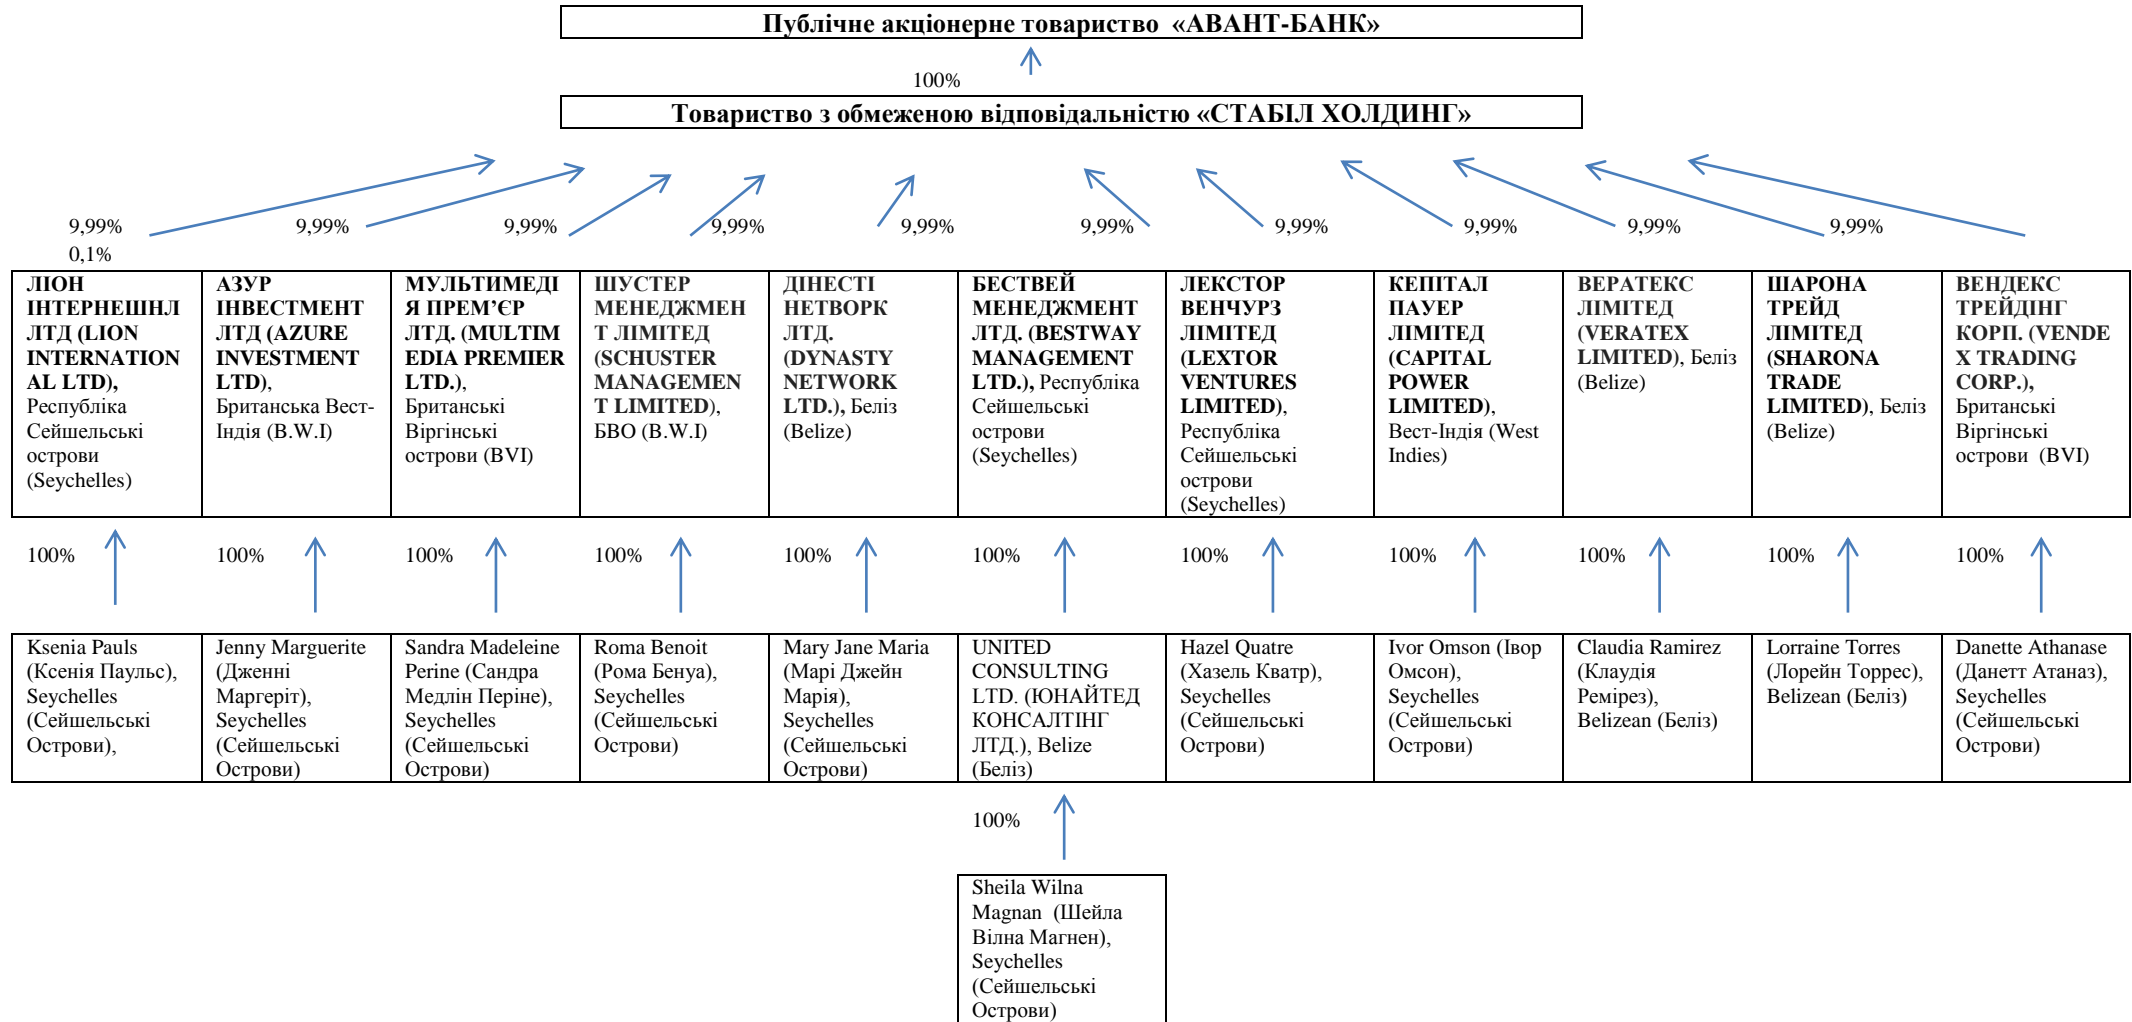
Публічне акціонерне товариство «АВАНТ-БАНК»

100%

Товариство з обмеженою відповідальністю «СТАБІЛ ХОЛДИНГ»

9,99%
0,1%

9,99%

9,99%

9,99%

9,99%

9,99%

9,99%

9,99%

9,99%

9,99%

| ЛІОН ІНТЕРНЕШНЛ ЛТД (LION INTERNATIONAL LTD), Республіка Сейшельські острови (Seychelles) | АЗУР ІНВЕСТМЕНТ ЛТД (AZURE INVESTMENT LTD), Британська Вест-Індія (B.W.I) | МУЛЬТИМЕДІЯ ПРЕМ'ЄР ЛТД. (MULTIMEDIA PREMIER LTD.), Британські Віргінські острови (BVI) | ШУСТЕР МЕНЕДЖМЕНТ ЛІМІТЕД (SCHUSTER MANAGEMENT LIMITED), БВО (B.W.I) | ДІНЕСТІ НЕТВОРК ЛТД. (DYNASTY NETWORK LTD.), Беліз (Belize) | БЕСТВЕЙ МЕНЕДЖМЕНТ ЛТД. (BESTWAY MANAGEMENT LTD.), Республіка Сейшельські острови (Seychelles) | ЛЕКСТОР ВЕНЧУРЗ ЛІМІТЕД (LEXTOR VENTURES LIMITED), Республіка Сейшельські острови (Seychelles) | КЕПІТАЛ ПАУЕР ЛІМІТЕД (CAPITAL POWER LIMITED), Вест-Індія (West Indies) | ВЕРАТЕКС ЛІМІТЕД (VERATEX LIMITED), Беліз (Belize) | ШАРОНА ТРЕЙД ЛІМІТЕД (SHARONA TRADE LIMITED), Беліз (Belize) | ВЕНДЕКС ТРЕЙДІНГ КОРП. (VENDEX TRADING CORP.), Британські Віргінські острови (BVI) |
|---|---|---|---|---|---|---|---|---|---|---|

100% 100% 100% 100% 100% 100% 100% 100% 100% 100% 100%

| Ksenia Pauls (Ксенія Паульс), Seychelles (Сейшельські Острови), | Jenny Marguerite (Дженні Маргеріт), Seychelles (Сейшельські Острови) | Sandra Madeleine Perine (Сандра Медлін Періне), Seychelles (Сейшельські Острови) | Roma Benoit (Рома Бенуа), Seychelles (Сейшельські Острови) | Mary Jane Maria (Марі Джейн Марія), Seychelles (Сейшельські Острови) | UNITED CONSULTING LTD. (ЮНАЙТЕД КОНСАЛТІНГ ЛТД.), Belize (Беліз) | Hazel Quatre (Хазель Кватр), Seychelles (Сейшельські Острови) | Ivor Omson (Івор Омсон), Seychelles (Сейшельські Острови) | Claudia Ramirez (Клаудія Ремірез), Belizean (Беліз) | Lorraine Torres (Лорейн Торрес), Belizean (Беліз) | Danette Athanase (Данетт Атаназ), Seychelles (Сейшельські Острови) |
|---|---|---|---|---|---|---|---|---|---|---|

100%

Sheila Wilna Magnan (Шейла Вілна Магнен), Seychelles (Сейшельські Острови)